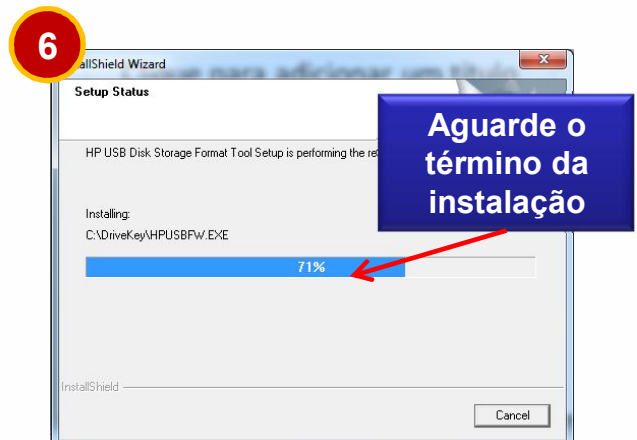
6

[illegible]allShield Wizard

Clique para adicionar um título

Setup Status

HP USB Disk Storage Format Tool Setup is performing the re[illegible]

Aguarde o término da instalação

Installing:

C:\DriveKey\HPUSBFW.EXE

71%

InstallShield

Cancel